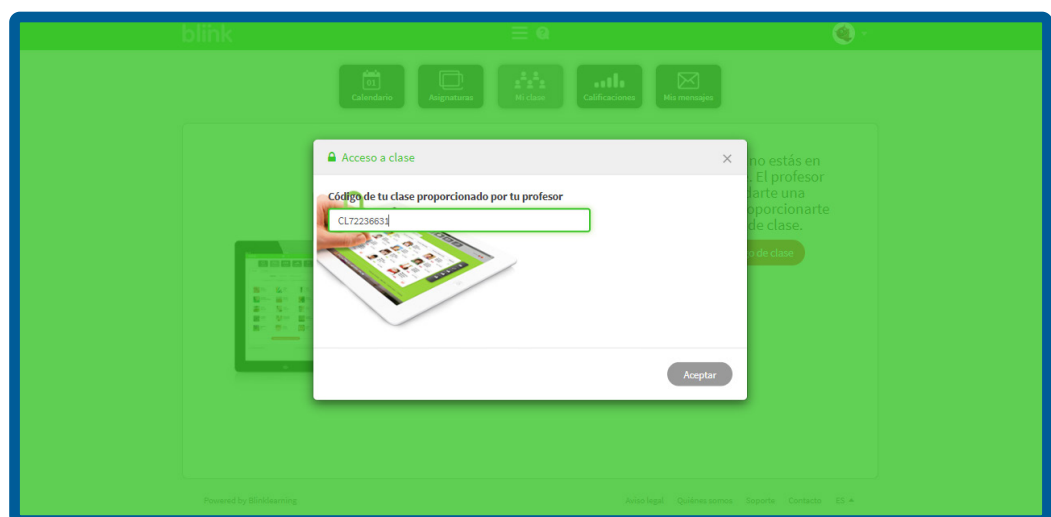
blink

Calendario
Asignaturas
Mi clase
Calificaciones
Mis mensajes

Acceso a clase

Código de tu clase proporcionado por tu profesor

CL72236631

Aceptar

no estás en . El profesor darte una oporcionarte de clase.

o de clase

Powered by BlinkLearning

Aviso legal Quiénes somos Soporte Contacto ES